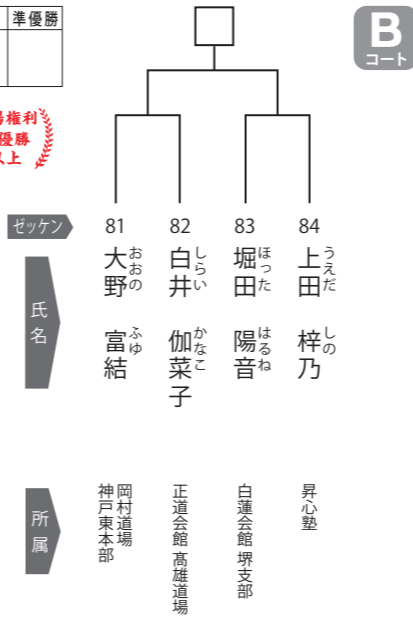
準優勝

場権利
優勝
以上

B
コート

ゼッケン

81 82 83 84

氏名

大野 おおの 富結 ふゆ
白井 しらい 伽菜子 かなこ
堀田 ほった 陽音 はるね
上田 うえだ 梓乃 しの

所属

岡村道場 神戸東本部
正道会館 高雄道場
白蓮会館 堺支部
昇心塾